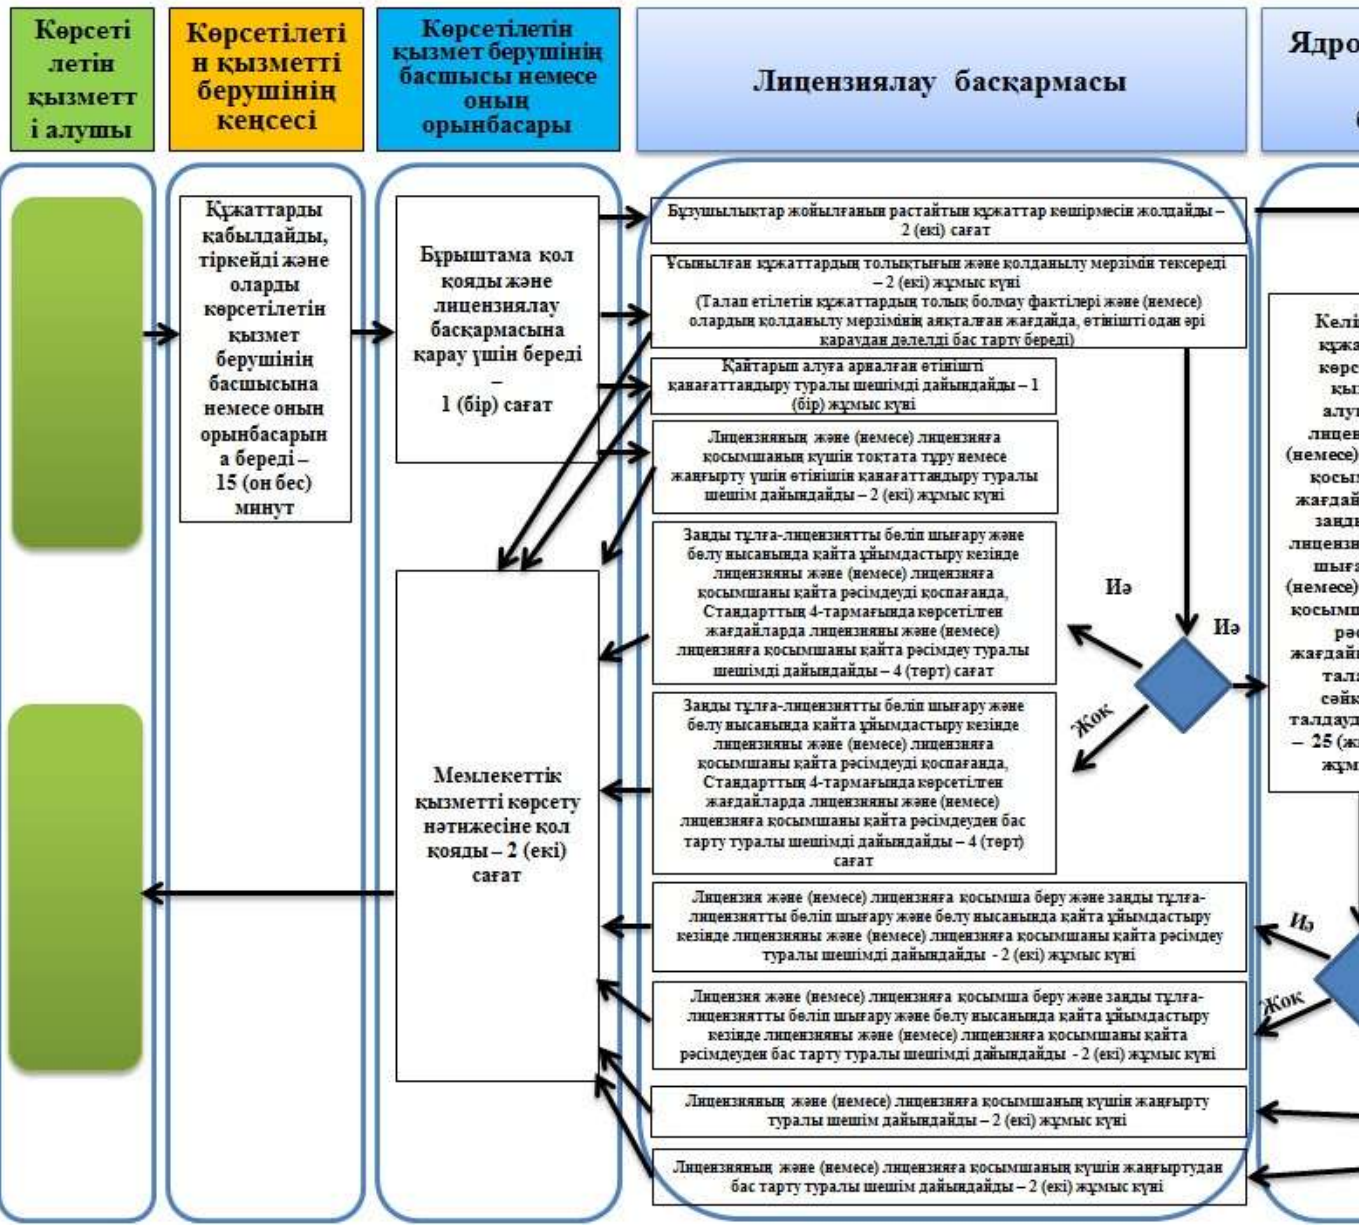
Көрсеті летін қызметт і алушы

Көрсетілеті н қызметті берушінің кеңсесі

Көрсетілетін қызмет берушінің басшысы немесе оның орынбасары

Лицензиялау басқармасы

Ядро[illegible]

Құжаттарды қабылдайды, тіркейді және оларды көрсетілетін қызмет берушінің басшысына немесе оның орынбасарына береді – 15 (он бес) минут

Бұрыштама қол қояды және лицензиялау басқармасына қарау үшін береді – 1 (бір) сағат

Бұзушылықтар жойылғанын растайтын құжаттар көшірмесін жолдайды – 2 (екі) сағат

Ұсынылған құжаттардың толықтығын және қолданылу мерзімін тексереді – 2 (екі) жұмыс күні
(Талап етілетін құжаттардың толық болмау фактілері және (немесе) олардың қолданылу мерзімінің анықталған жағдайда, өтінішті одан әрі қараудан дәлелді бас тарту береді)

Қайтарып алуға арналған өтінішті қанағаттандыру туралы шешімді дайындайды – 1 (бір) жұмыс күні

Лицензияның және (немесе) лицензияға қосымшаның күшін тоқтата тұру немесе жаңғырту үшін өтінішін қанағаттандыру туралы шешім дайындайды – 2 (екі) жұмыс күні

Заңды тұлға-лицензиятты бөліп шығару және бөлу нысанында қайта ұйымдастыру кезінде лицензияны және (немесе) лицензияға қосымшаны қайта ресімдеуді қоспағанда, Стандарттың 4-тармағында көрсетілген жағдайларда лицензияны және (немесе) лицензияға қосымшаны қайта ресімдеу туралы шешімді дайындайды – 4 (төрт) сағат

Иә

Иә

Жоқ

Заңды тұлға-лицензиятты бөліп шығару және бөлу нысанында қайта ұйымдастыру кезінде лицензияны және (немесе) лицензияға қосымшаны қайта ресімдеуді қоспағанда, Стандарттың 4-тармағында көрсетілген жағдайларда лицензияны және (немесе) лицензияға қосымшаны қайта ресімдеуден бас тарту туралы шешімді дайындайды – 4 (төрт) сағат

Мемлекеттік қызметті көрсету нәтижесіне қол қояды – 2 (екі) сағат

Келі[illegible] құжа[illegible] көрс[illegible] қы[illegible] алу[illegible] лицен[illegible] (немесе)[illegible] қосы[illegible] жағдай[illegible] заңд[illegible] лицензи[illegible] шыға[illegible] (немесе)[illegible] қосымш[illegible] ре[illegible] жағдай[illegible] тал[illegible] сәйк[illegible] талдауд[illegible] – 25 (ж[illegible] жұм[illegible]

Лицензия және (немесе) лицензияға қосымша беру және заңды тұлға-лицензиятты бөліп шығару және бөлу нысанында қайта ұйымдастыру кезінде лицензияны және (немесе) лицензияға қосымшаны қайта ресімдеу туралы шешімді дайындайды - 2 (екі) жұмыс күні

Иә

Жоқ

Лицензия және (немесе) лицензияға қосымша беру және заңды тұлға-лицензиятты бөліп шығару және бөлу нысанында қайта ұйымдастыру кезінде лицензияны және (немесе) лицензияға қосымшаны қайта ресімдеуден бас тарту туралы шешімді дайындайды - 2 (екі) жұмыс күні

Лицензияның және (немесе) лицензияға қосымшаның күшін жаңғырту туралы шешім дайындайды – 2 (екі) жұмыс күні

Лицензияның және (немесе) лицензияға қосымшаның күшін жаңғыртудан бас тарту туралы шешім дайындайды – 2 (екі) жұмыс күні